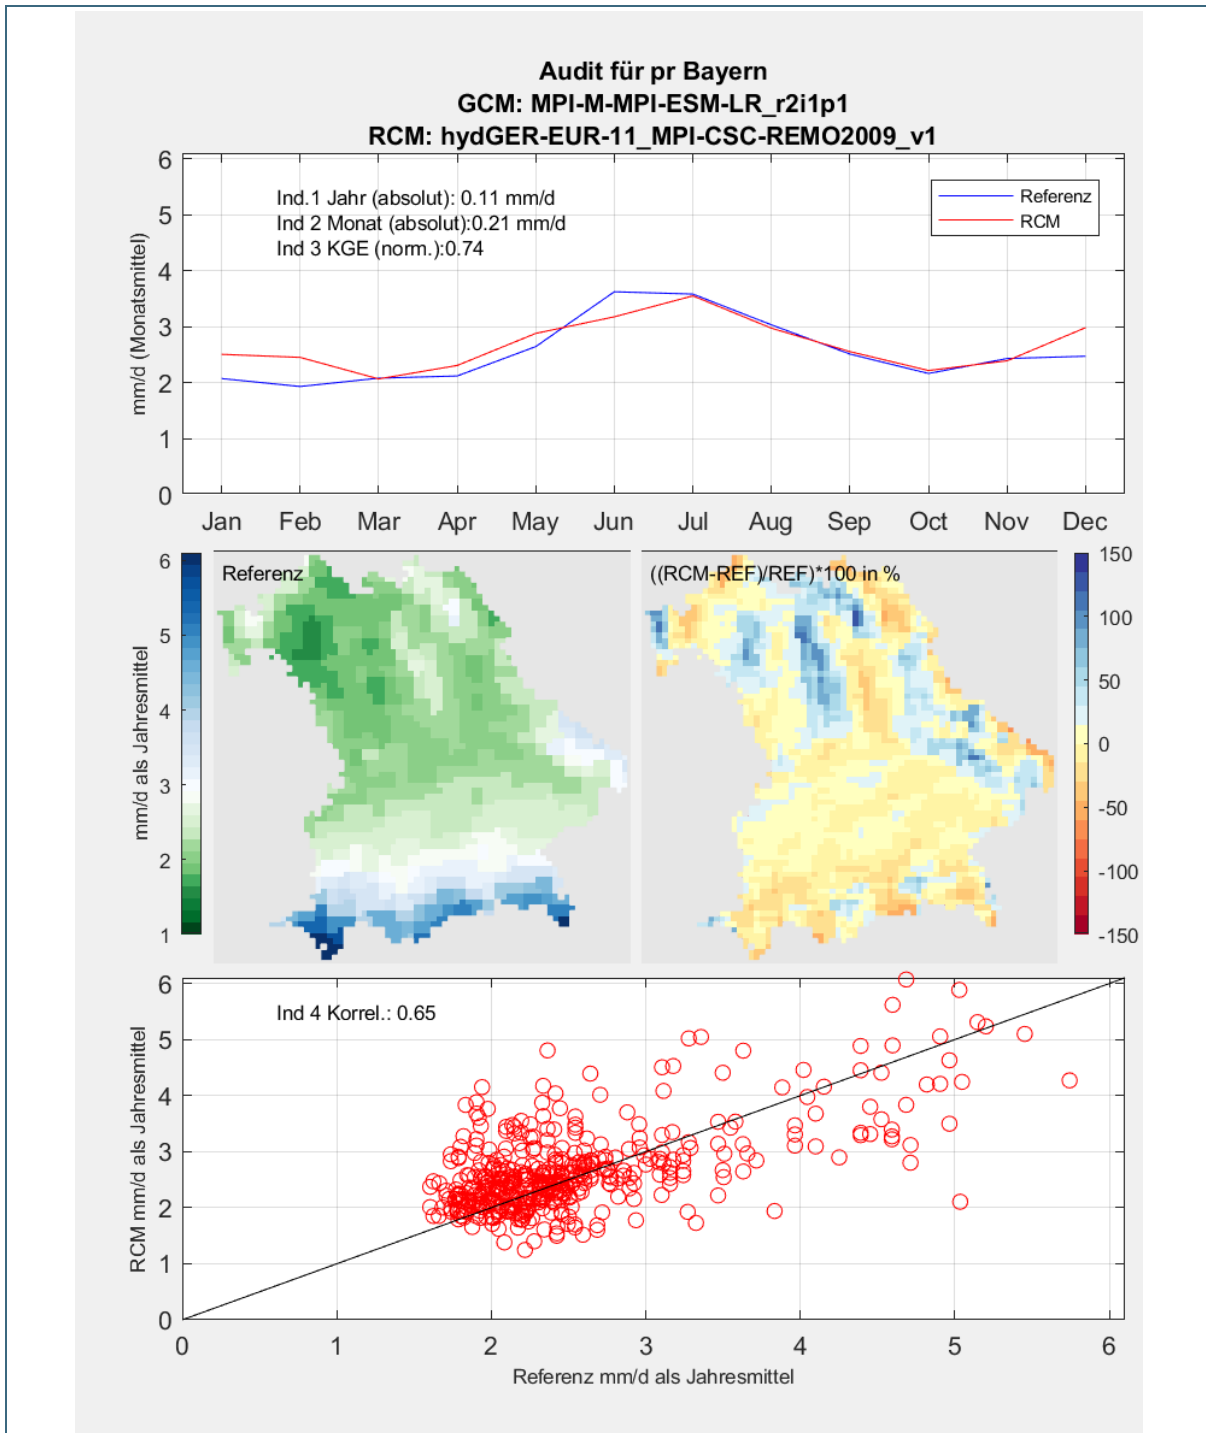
Audit für pr Bayern
GCM: MPI-M-MPI-ESM-LR_r2i1p1
RCM: hydGER-EUR-11_MPI-CSC-REMO2009_v1

Ind.1 Jahr (absolut): 0.11 mm/d
Ind 2 Monat (absolut):0.21 mm/d
Ind 3 KGE (norm.):0.74

Referenz
RCM

mm/d (Monatsmittel)

6 5 4 3 2 1 0

Jan Feb Mar Apr May Jun Jul Aug Sep Oct Nov Dec

mm/d als Jahresmittel

6 5 4 3 2 1

Referenz

((RCM-REF)/REF)*100 in %

150 100 50 0 -50 -100 -150

Ind 4 Korrel.: 0.65

RCM mm/d als Jahresmittel

6 5 4 3 2 1 0

0 1 2 3 4 5 6

Referenz mm/d als Jahresmittel